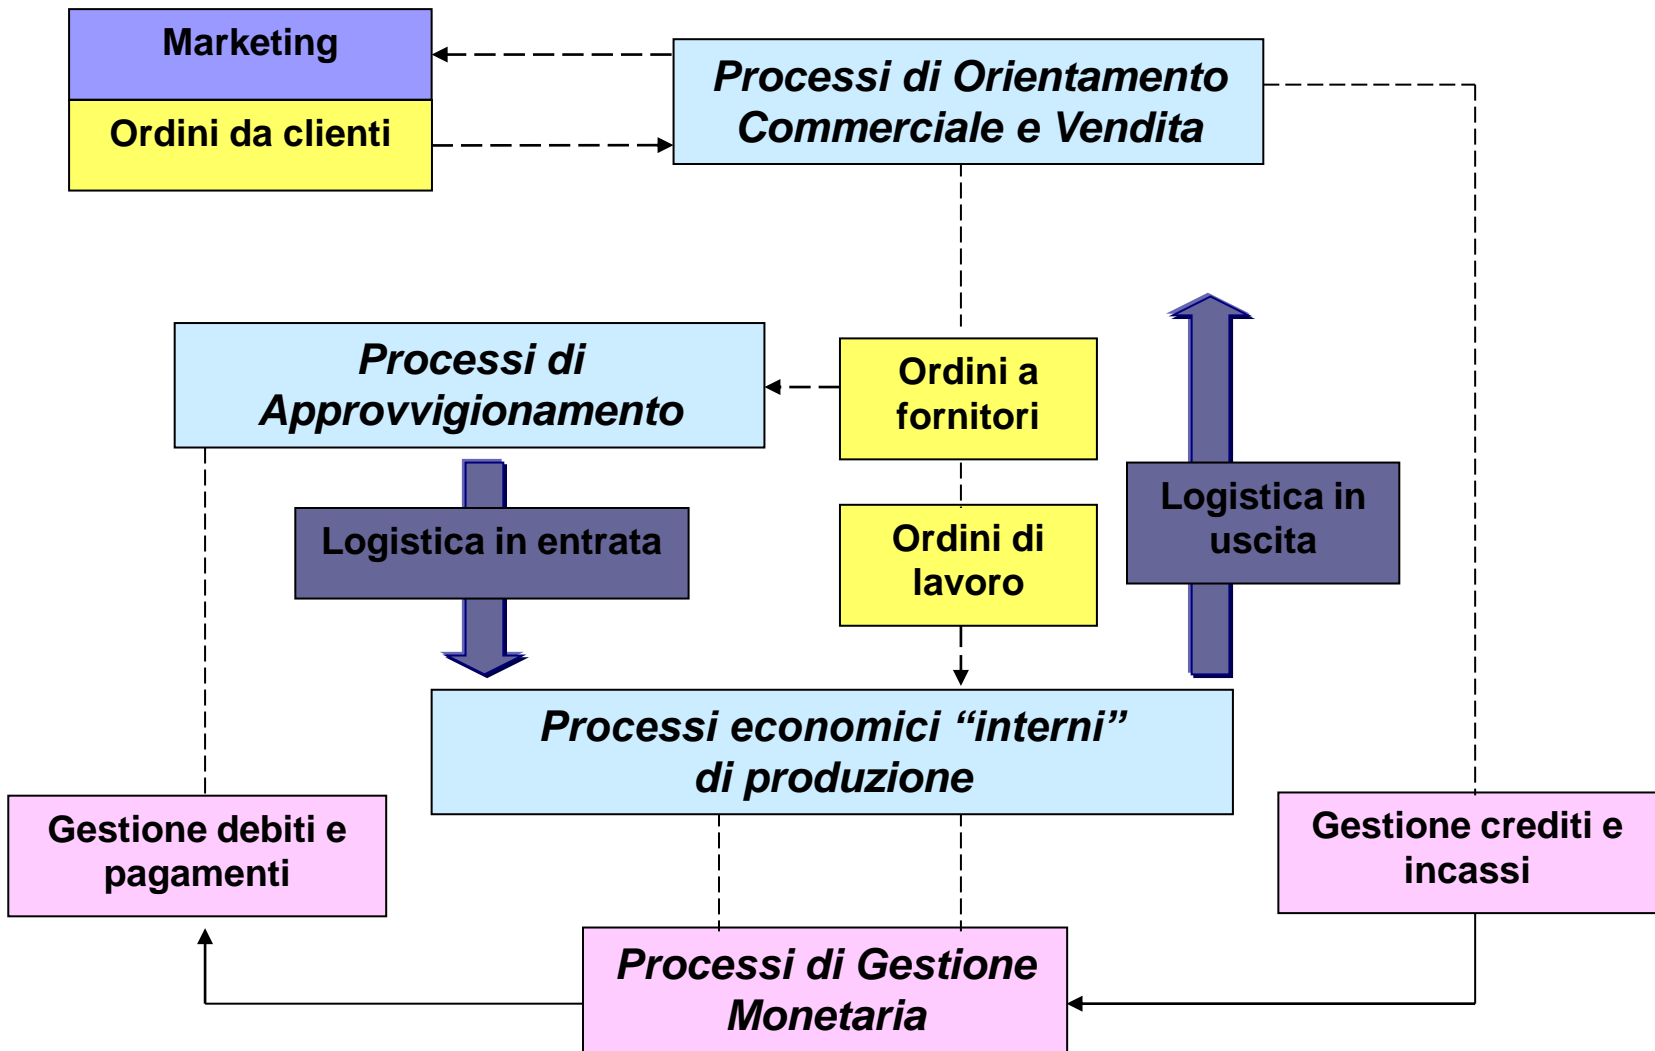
Marketing

Ordini da clienti

Processi di Orientamento Commerciale e Vendita

Processi di Approvvigionamento

Ordini a fornitori

Logistica in entrata

Ordini di lavoro

Logistica in uscita

Processi economici “interni” di produzione

Gestione debiti e pagamenti

Gestione crediti e incassi

Processi di Gestione Monetaria